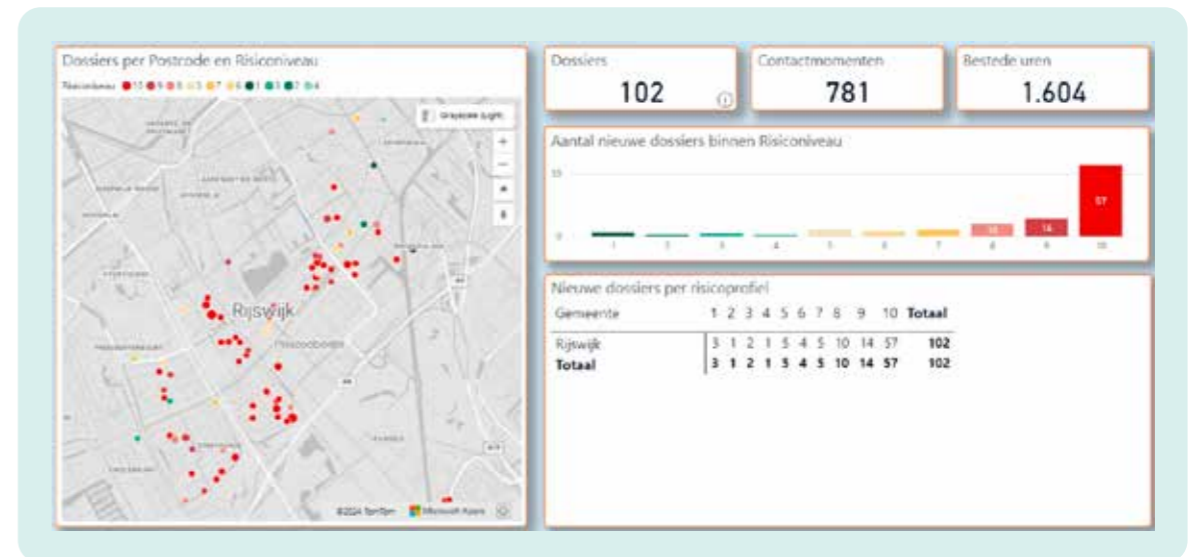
Dossiers per Postcode en Risiconiveau

Risiconiveau ● 10 ● 9 ● 8 ● 5 ● 7 ● 6 ● 1 ● 3 ● 2 ● 4

Grayscale (Light)

Rijswijk

Hoogvliet

©2024 TomTom Microsoft Azure

Dossiers
102

Contactmomenten
781

Bestede uren
1.604

Aantal nieuwe dossiers binnen Risiconiveau

50

0

1 2 3 4 5 6 7 8 9 10

57
14
10

Nieuwe dossiers per risicoprofiel

| Gemeente | 1 | 2 | 3 | 4 | 5 | 6 | 7 | 8 | 9 | 10 | Totaal |
|---|---|---|---|---|---|---|---|---|---|---|---|
| Rijswijk | 3 | 1 | 2 | 1 | 5 | 4 | 5 | 10 | 14 | 57 | 102 |
| **Totaal** | **3** | **1** | **2** | **1** | **5** | **4** | **5** | **10** | **14** | **57** | **102** |